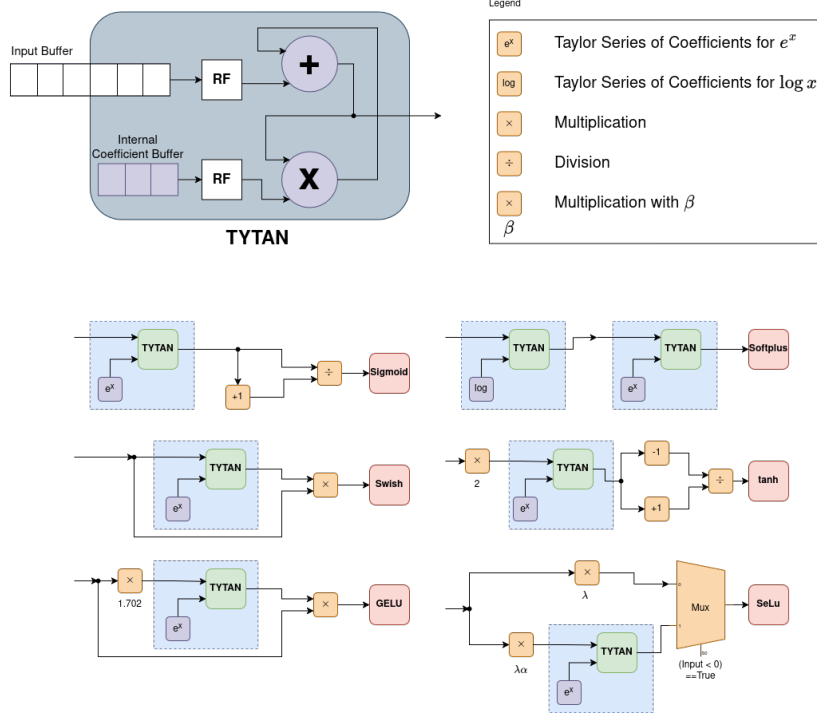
Input Buffer

RF

+

Internal Coefficient Buffer

RF

X

TYTAN

Legend

$e^x$ Taylor Series of Coefficients for $e^x$

log Taylor Series of Coefficients for $\log x$

$\times$ Multiplication

$\div$ Division

$\times$ Multiplication with $\beta$

$\beta$

TYTAN

$e^x$

+1

$\div$

Sigmoid

TYTAN

log

TYTAN

$e^x$

Softplus

TYTAN

$e^x$

$\times$

Swish

$\times$

2

TYTAN

$e^x$

-1

+1

$\div$

tanh

$\times$

1.702

TYTAN

$e^x$

$\times$

GELU

$\times$

$\lambda$

0

Mux

1

SeLu

$\times$

$\lambda\alpha$

TYTAN

$e^x$

(Input < 0) ==True